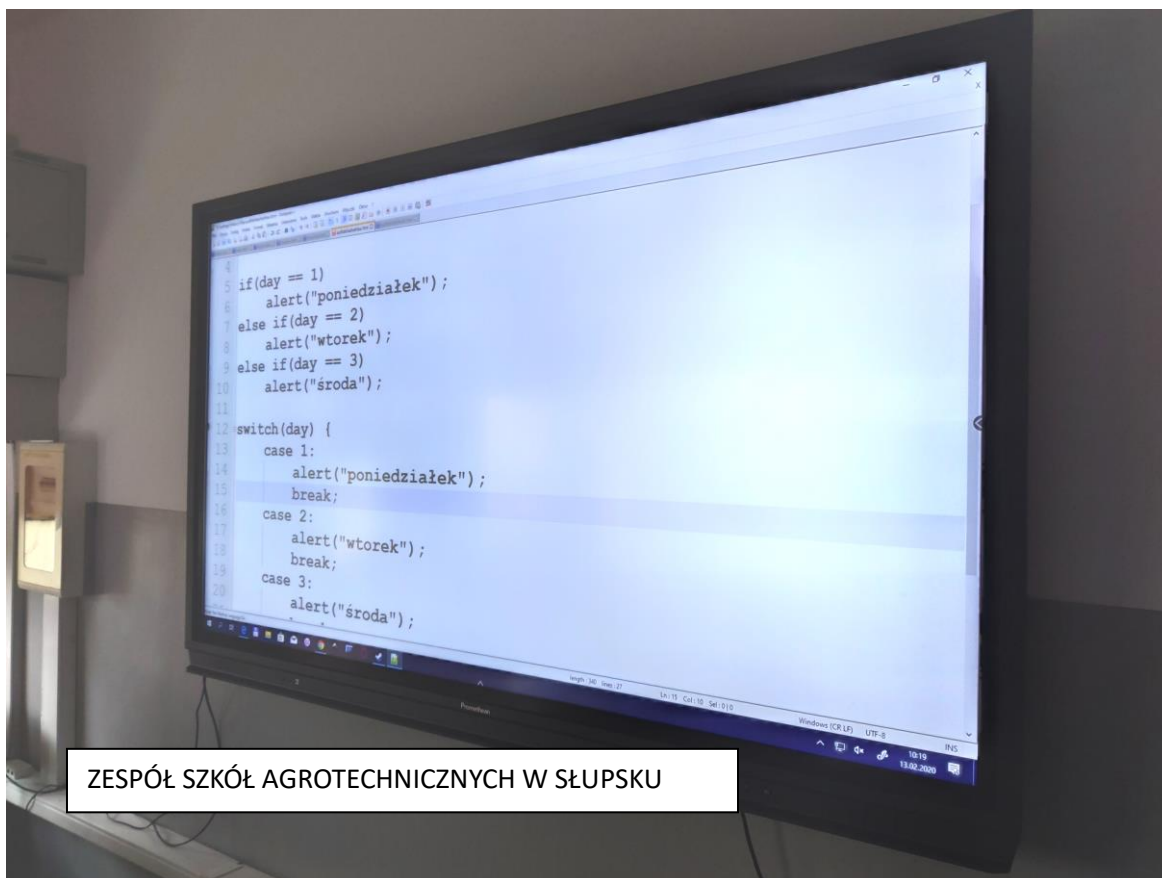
4
5 if(day == 1)
6 alert("poniedziałek");
7 else if(day == 2)
8 alert("wtorek");
9 else if(day == 3)
10 alert("środa");
11
12 switch(day) {
13 case 1:
14 alert("poniedziałek");
15 break;
16 case 2:
17 alert("wtorek");
18 break;
19 case 3:
20 alert("środa");

length : 340 lines : 27
Ln : 15 Col : 10 Sel : 0 | 0
Windows (CR LF) UTF-8 INS
10:19
13.02.2020

ZESPÓŁ SZKÓŁ AGROTECHNICZNYCH W SŁUPSKU